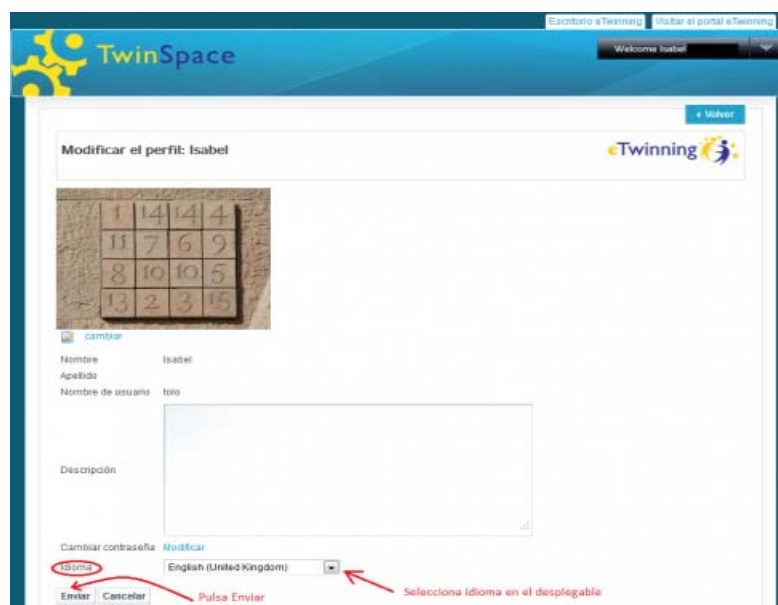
Escritorio eTwinning Visitar el portal eTwinning

TwinSpace

Welcome Isabel

« Volver

Modificar el perfil: Isabel

eTwinning

| 1 | 14 | 14 | 4 |
|---|---|---|---|
| 11 | 7 | 6 | 9 |
| 8 | 10 | 10 | 5 |
| 13 | 2 | 3 | 15 |

cambiar

Nombre Isabel

Apellido

Nombre de usuario tolo

Descripción

Cambiar contraseña Modificar

Idioma English (United Kingdom)

Selecciona idioma en el desplegable

Enviar Cancelar

Pulsa Enviar